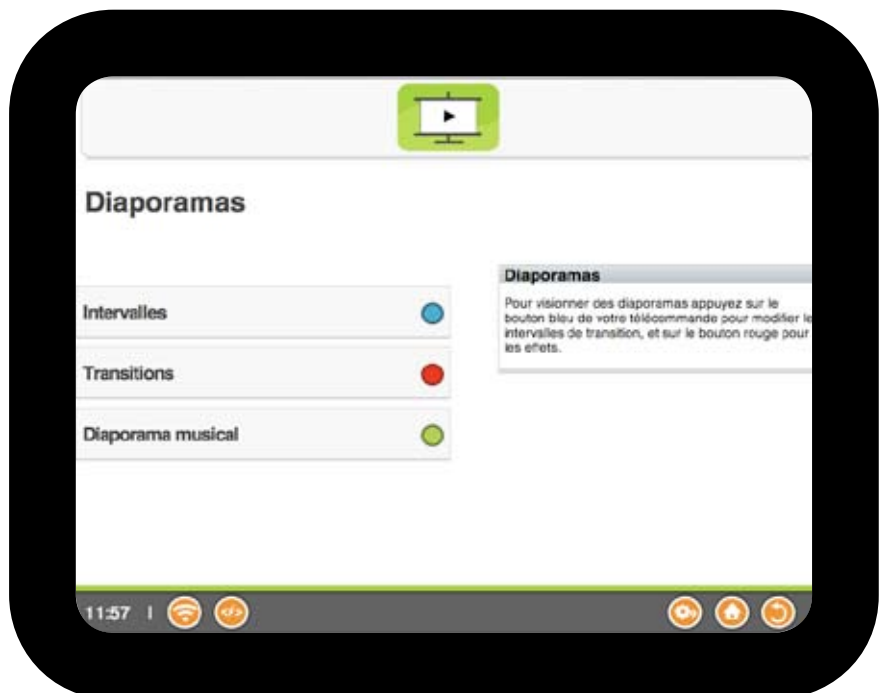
Diaporamas

Intervalles

Transitions

Diaporama musical

Diaporamas

Pour visionner des diaporamas appuyez sur le bouton bleu de votre télécommande pour modifier le intervalles de transition, et sur le bouton rouge pour les effets.

11:57 |